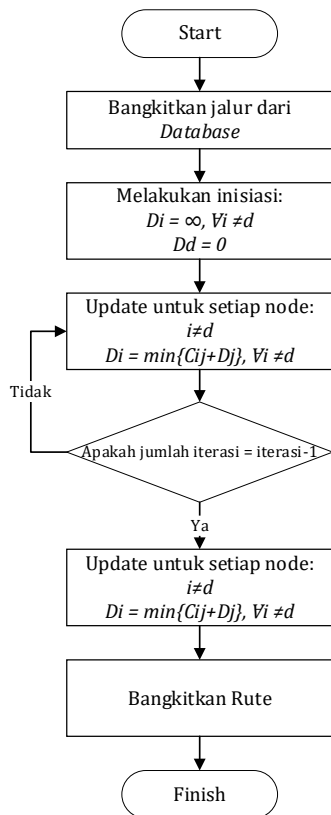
Start

Bangkitkan jalur dari *Database*

Melakukan inisiasi:
$Di = \infty, \forall i \neq d$
$Dd = 0$

Update untuk setiap node:
$i \neq d$
$Di = min\{Cij+Dj\}, \forall i \neq d$

Tidak

Apakah jumlah iterasi = iterasi-1

Ya

Update untuk setiap node:
$i \neq d$
$Di = min\{Cij+Dj\}, \forall i \neq d$

Bangkitkan Rute

Finish